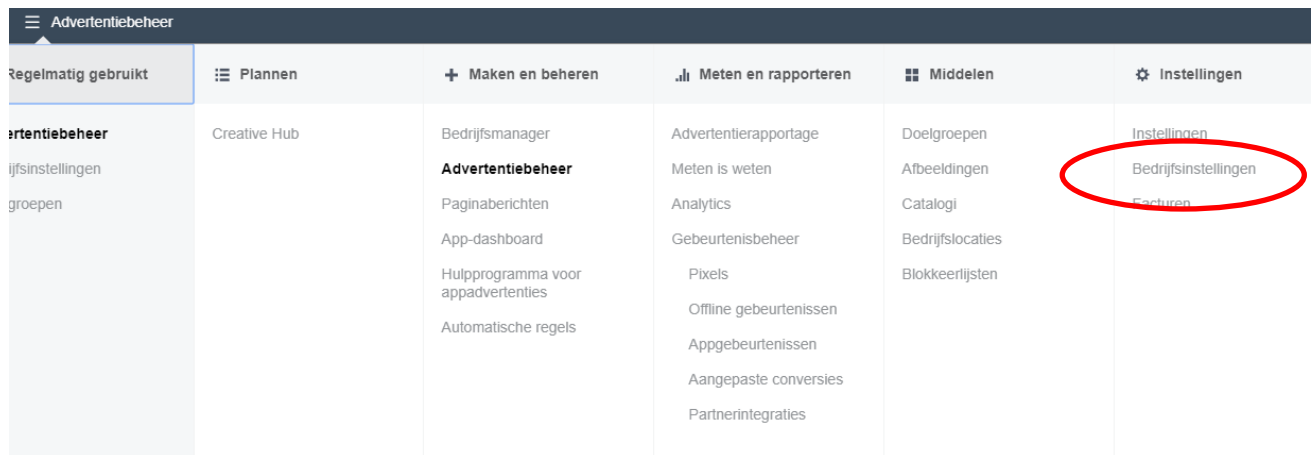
Advertentiebeheer

Regelmatig gebruikt

ertentiebeheer

ijfsinstellingen

groepen

Plannen

Creative Hub

Maken en beheren

Bedrijfsmanager

Advertentiebeheer

Paginaberichten

App-dashboard

Hulpprogramma voor appadvertenties

Automatische regels

Meten en rapporteren

Advertentierapportage

Meten is weten

Analytics

Gebeurtenisbeheer

Pixels

Offline gebeurtenissen

Appgebeurtenissen

Aangepaste conversies

Partnerintegraties

Middelen

Doelgroepen

Afbeeldingen

Catalogi

Bedrijfslocaties

Blokkeerlijsten

Instellingen

Instellingen

Bedrijfsinstellingen

Facturen